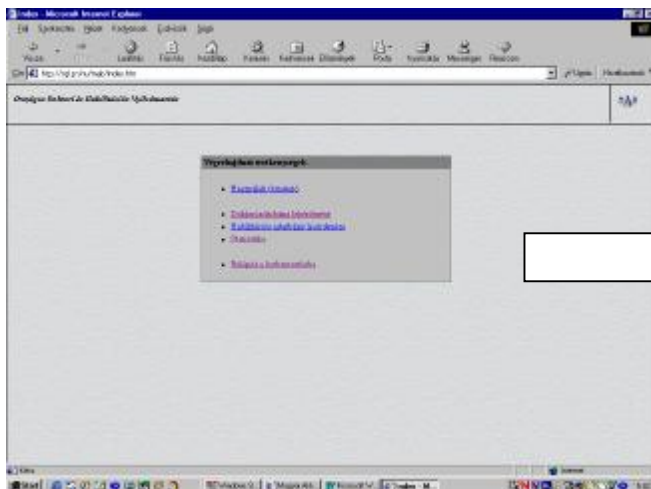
Index - Microsoft Internet Explorer

Fájl Szerkesztés Nézet Kedvencek Eszközök Súgó

Vissza Leállítás Frissítés Nyitólap Keresés Kedvencek Előzmények Posta Nyomtatás Messenger

Cím http://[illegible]/index.htm

Ugrás Hivatkozások

Országos Bírósági és Külkereskedelmi Nyilvántartás

Végrehajtási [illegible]

- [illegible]
- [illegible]
- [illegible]
- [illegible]
- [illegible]

Kész

Internet

Start